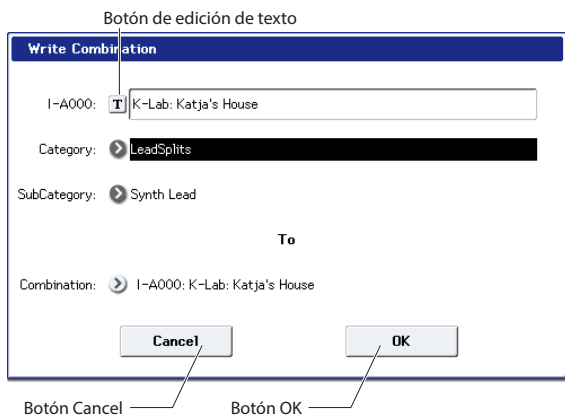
Botón de edición de texto

Write Combination

I-A000: T K-Lab: Katja's House

Category: LeadSplits

SubCategory: Synth Lead

To

Combination: I-A000: K-Lab: Katja's House

Cancel

OK

Botón Cancel

Botón OK